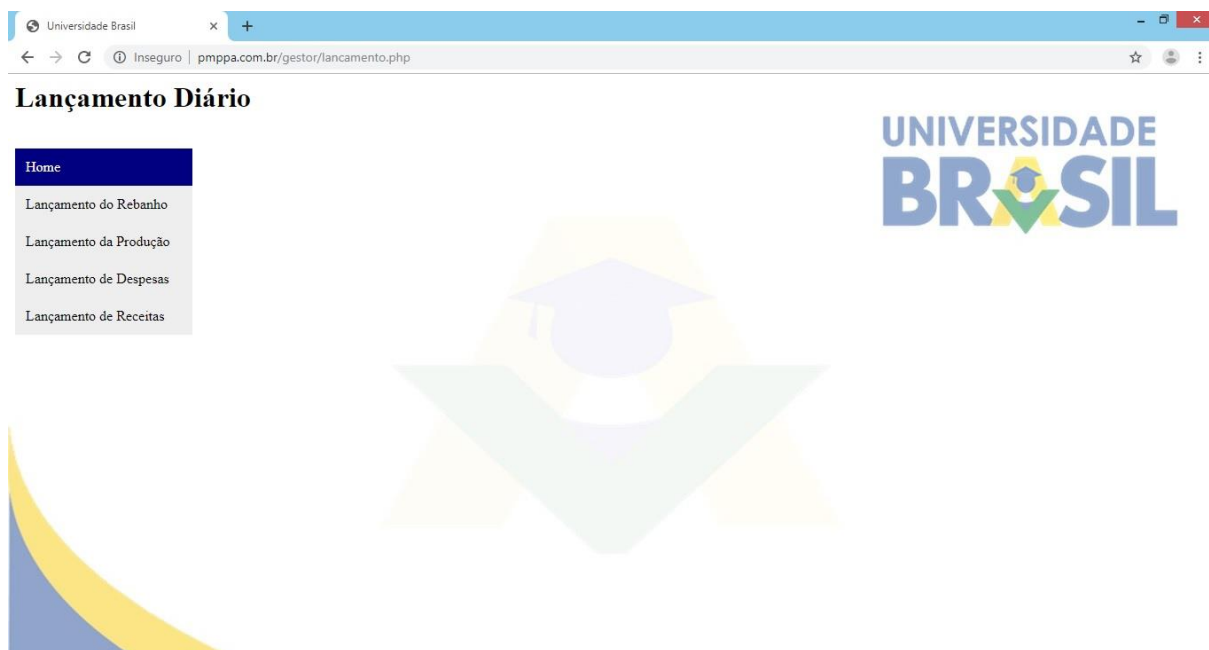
Universidade Brasil

Inseguro | pmppa.com.br/gestor/lancamento.php

Lançamento Diário

Home

Lançamento do Rebanho

Lançamento da Produção

Lançamento de Despesas

Lançamento de Receitas

UNIVERSIDADE BRASIL